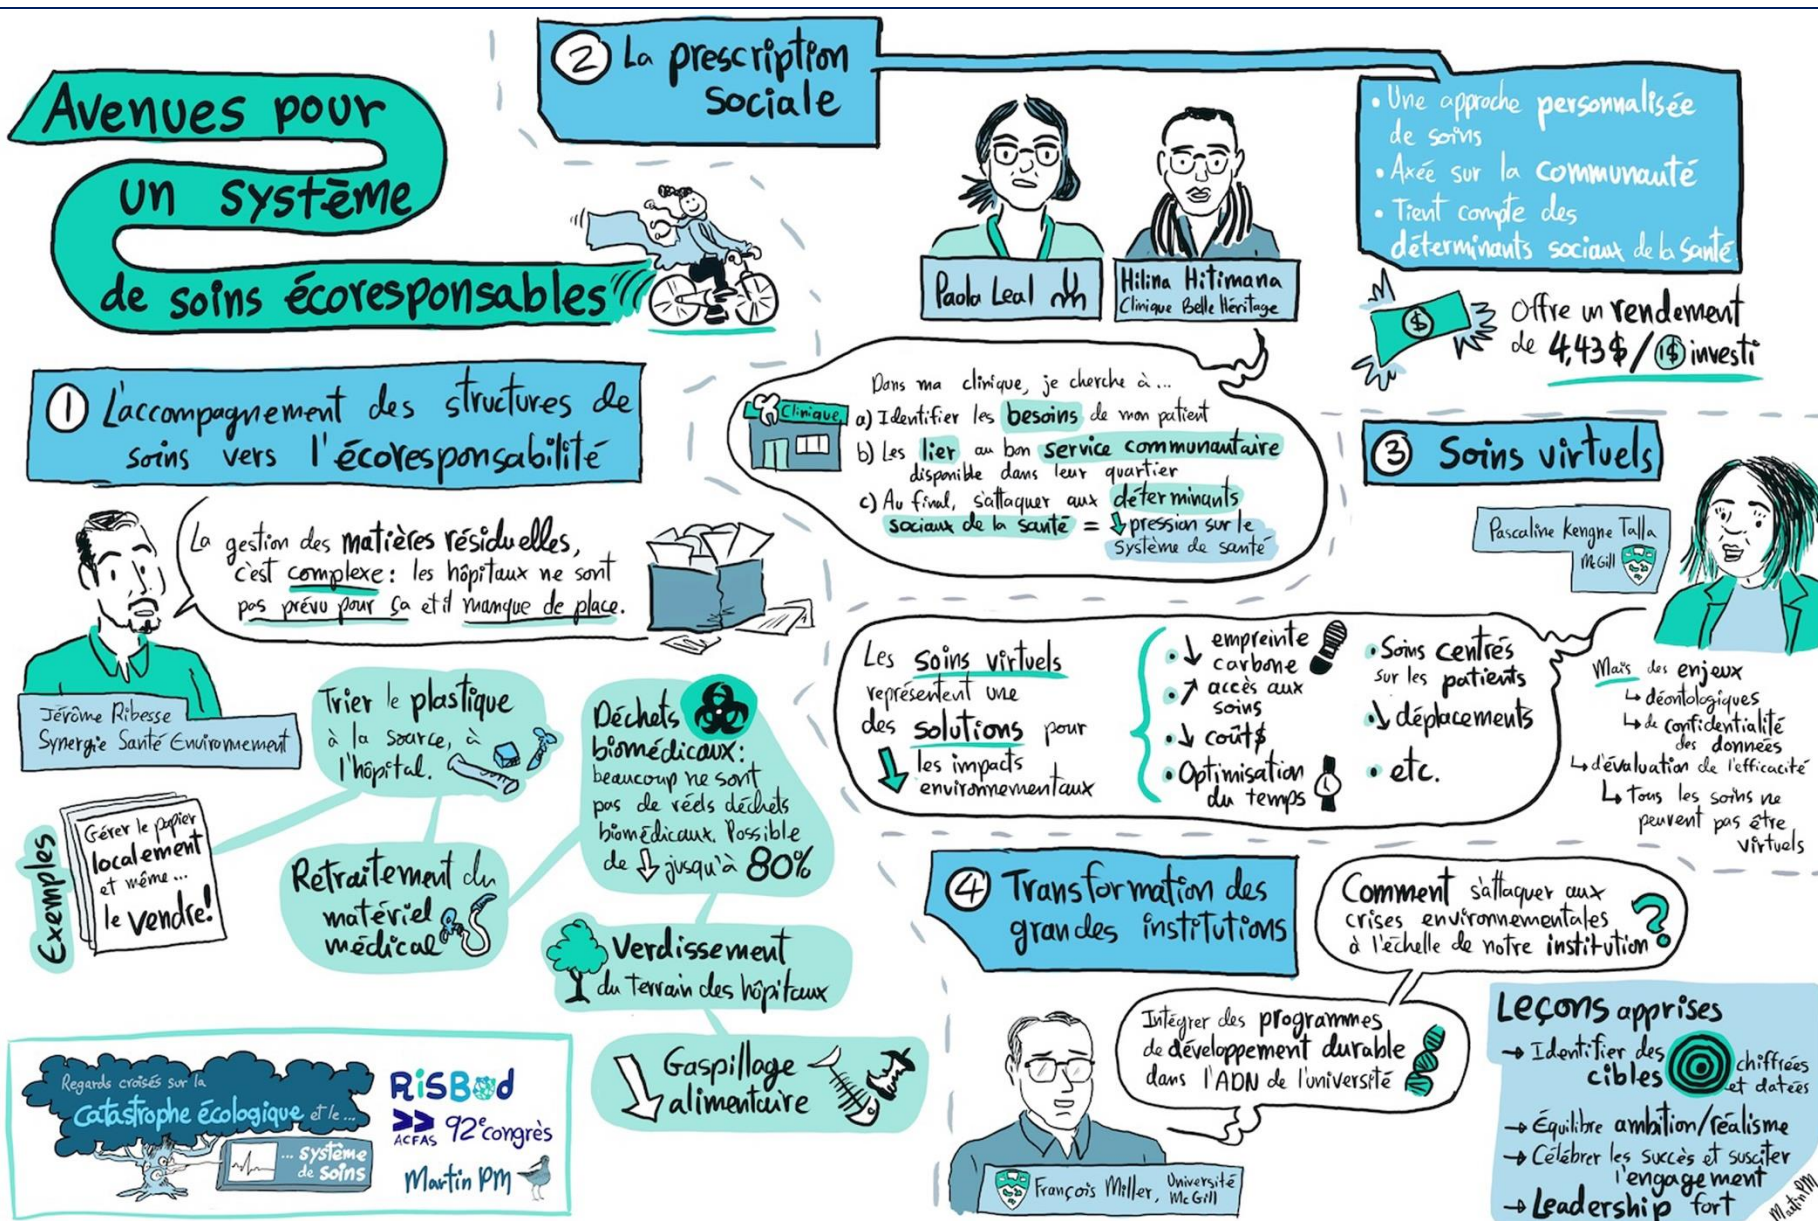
Avenues pour un système de soins écoresponsables

① L'accompagnement des structures de soins vers l'écoresponsabilité

La gestion des matières résiduelles, c'est complexe : les hôpitaux ne sont pas prévu pour ça et il manque de place.

Jérôme Ribesse
Synergie Santé Environnement

Exemples

Gérer le papier localement et même... le vendre!

Trier le plastique à la source, à l'hôpital.

Déchets biomédicaux : beaucoup ne sont pas de réels déchets biomédicaux. Possible de ↓ jusqu'à 80%

Retraitement du matériel médical

Verdissement du terrain des hôpitaux

Gaspillage alimentaire

Regards croisés sur la catastrophe écologique et le ... système de soins

RISBoD
ACFAS 92e congrès
Martin PM

② La prescription sociale

Paola Leal
Hilina Hitimana
Clinique Belle Héritage

• Une approche personnalisée de soins
• Axée sur la communauté
• Tient compte des déterminants sociaux de la santé

Offre un rendement de 4,43$ / 1$ investi

Dans ma clinique, je cherche à ...
Clinique
a) Identifier les besoins de mon patient
b) Les lier au bon service communautaire disponible dans leur quartier
c) Au final, s'attaquer aux déterminants sociaux de la santé = ↓ pression sur le système de santé

③ Soins virtuels

Pascaline Kengne Talla
McGill

Les soins virtuels représentent une des solutions pour ↓ les impacts environnementaux

• ↓ empreinte carbone
• ↗ accès aux soins
• ↓ coût$
• Optimisation du temps
• Soins centrés sur les patients
• ↓ déplacements
• etc.

Mais des enjeux
↳ déontologiques
↳ de confidentialité des données
↳ d'évaluation de l'efficacité
↳ Tous les soins ne peuvent pas être virtuels

④ Transformation des grandes institutions

Comment s'attaquer aux crises environnementales à l'échelle de notre institution ?

Intégrer des programmes de développement durable dans l'ADN de l'université

François Miller, Université McGill

Leçons apprises
→ Identifier des cibles chiffrées et datées
→ Équilibre ambition/réalisme
→ Célébrer les succès et susciter l'engagement
→ Leadership fort

Martin PM